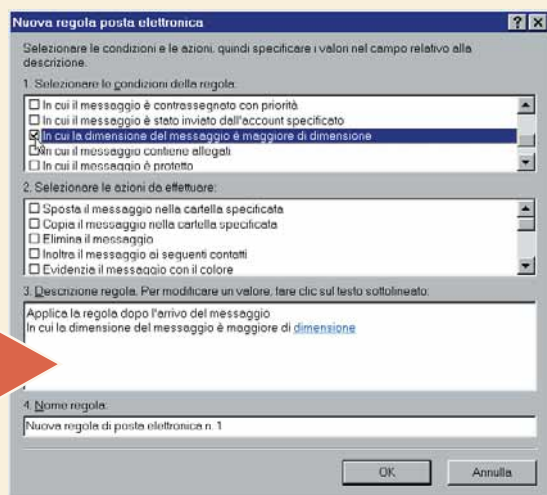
Nuova regola posta elettronica

?X

Selezionare le condizioni e le azioni, quindi specificare i valori nel campo relativo alla descrizione.

1. Selezionare le condizioni della regola:

☐ In cui il messaggio è contrassegnato con priorità
☐ In cui il messaggio è stato inviato dall'account specificato
☑ In cui la dimensione del messaggio è maggiore di dimensione
☐ In cui il messaggio contiene allegati
☐ In cui il messaggio è protetto

2. Selezionare le azioni da effettuare:

☐ Sposta il messaggio nella cartella specificata
☐ Copia il messaggio nella cartella specificata
☐ Elimina il messaggio
☐ Inoltra il messaggio ai seguenti contatti
☐ Evidenzia il messaggio con il colore

3. Descrizione regola. Per modificare un valore, fare clic sul testo sottolineato:

Applica la regola dopo l'arrivo del messaggio
In cui la dimensione del messaggio è maggiore di dimensione

4. Nome regola:

Nuova regola di posta elettronica n. 1

OK

Annulla